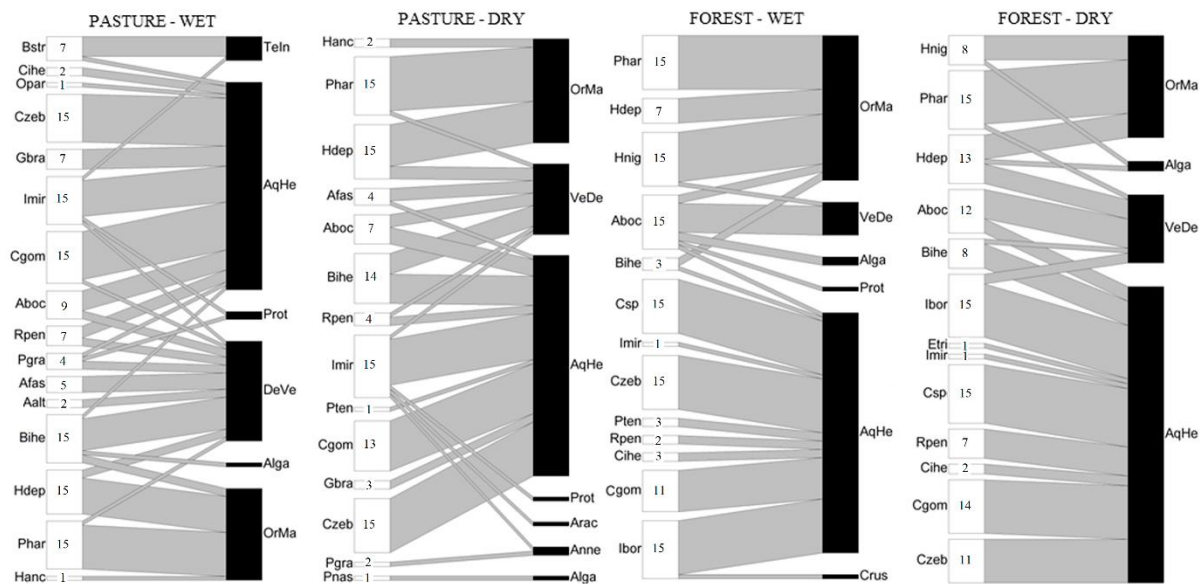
PASTURE - WET

Bstr 7
Cihe 2
Opar 1
Czeb 15
Gbra 7
Imir 15
Cgom 15
Aboc 9
Rpen 7
Pgra 4
Afas 5
Aalt 2
Bihe 15
Hdep 15
Phar 15
Hanc 1

TeIn
AqHe
Prot
DeVe
Alga
OrMa

PASTURE - DRY

Hanc 2
Phar 15
Hdep 15
Afas 4
Aboc 7
Bihe 14
Rpen 4
Imir 15
Pten 1
Cgom 13
Gbra 3
Czeb 15
Pgra 2
Pnas 1

OrMa
VeDe
AqHe
Prot
Arac
Anne
Alga

FOREST - WET

Phar 15
Hdep 7
Hnig 15
Aboc 15
Bihe 3
Csp 15
Imir 1
Czeb 15
Pten 3
Rpen 2
Cihe 3
Cgom 11
Ibor 15

OrMa
VeDe
Alga
Prot
AqHe
Crus

FOREST - DRY

Hnig 8
Phar 15
Hdep 13
Aboc 12
Bihe 8
Ibor 15
Etri 1
Imir 1
Csp 15
Rpen 7
Cihe 2
Cgom 14
Czeb 11

OrMa
Alga
VeDe
AqHe